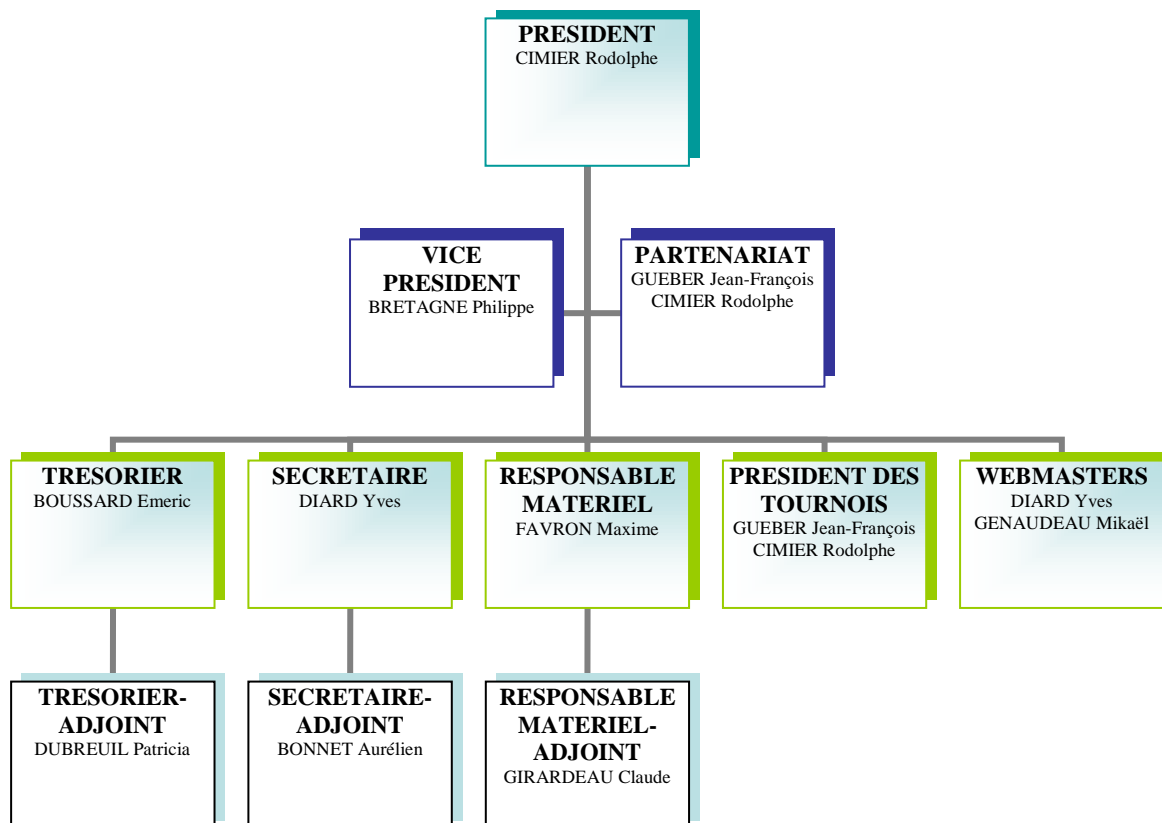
PRESIDENT
CIMIER Rodolphe

VICE PRESIDENT
BRETAGNE Philippe

PARTENARIAT
GUEBER Jean-François
CIMIER Rodolphe

TRESORIER
BOUSSARD Emeric

SECRETAIRE
DIARD Yves

RESPONSABLE MATERIEL
FAVRON Maxime

PRESIDENT DES TOURNOIS
GUEBER Jean-François
CIMIER Rodolphe

WEBMASTERS
DIARD Yves
GENAUDEAU Mikaël

TRESORIER-ADJOINT
DUBREUIL Patricia

SECRETAIRE-ADJOINT
BONNET Aurélien

RESPONSABLE MATERIEL-ADJOINT
GIRARDEAU Claude